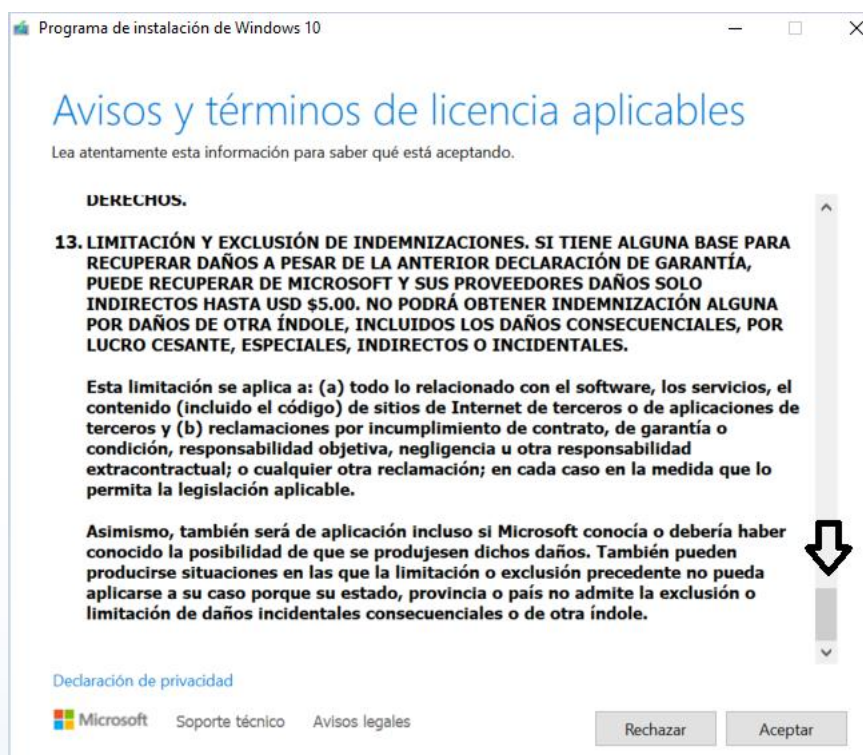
Programa de instalación de Windows 10

Avisos y términos de licencia aplicables

Lea atentamente esta información para saber qué está aceptando.

DERECHOS.

13. LIMITACIÓN Y EXCLUSIÓN DE INDEMNIZACIONES. SI TIENE ALGUNA BASE PARA RECUPERAR DAÑOS A PESAR DE LA ANTERIOR DECLARACIÓN DE GARANTÍA, PUEDE RECUPERAR DE MICROSOFT Y SUS PROVEEDORES DAÑOS SOLO INDIRECTOS HASTA USD $5.00. NO PODRÁ OBTENER INDEMNIZACIÓN ALGUNA POR DAÑOS DE OTRA ÍNDOLE, INCLUIDOS LOS DAÑOS CONSECUENCIALES, POR LUCRO CESANTE, ESPECIALES, INDIRECTOS O INCIDENTALES.

Esta limitación se aplica a: (a) todo lo relacionado con el software, los servicios, el contenido (incluido el código) de sitios de Internet de terceros o de aplicaciones de terceros y (b) reclamaciones por incumplimiento de contrato, de garantía o condición, responsabilidad objetiva, negligencia u otra responsabilidad extracontractual; o cualquier otra reclamación; en cada caso en la medida que lo permita la legislación aplicable.

Asimismo, también será de aplicación incluso si Microsoft conocía o debería haber conocido la posibilidad de que se produjesen dichos daños. También pueden producirse situaciones en las que la limitación o exclusión precedente no pueda aplicarse a su caso porque su estado, provincia o país no admite la exclusión o limitación de daños incidentales consecuenciales o de otra índole.

Declaración de privacidad

Microsoft Soporte técnico Avisos legales

Rechazar Aceptar